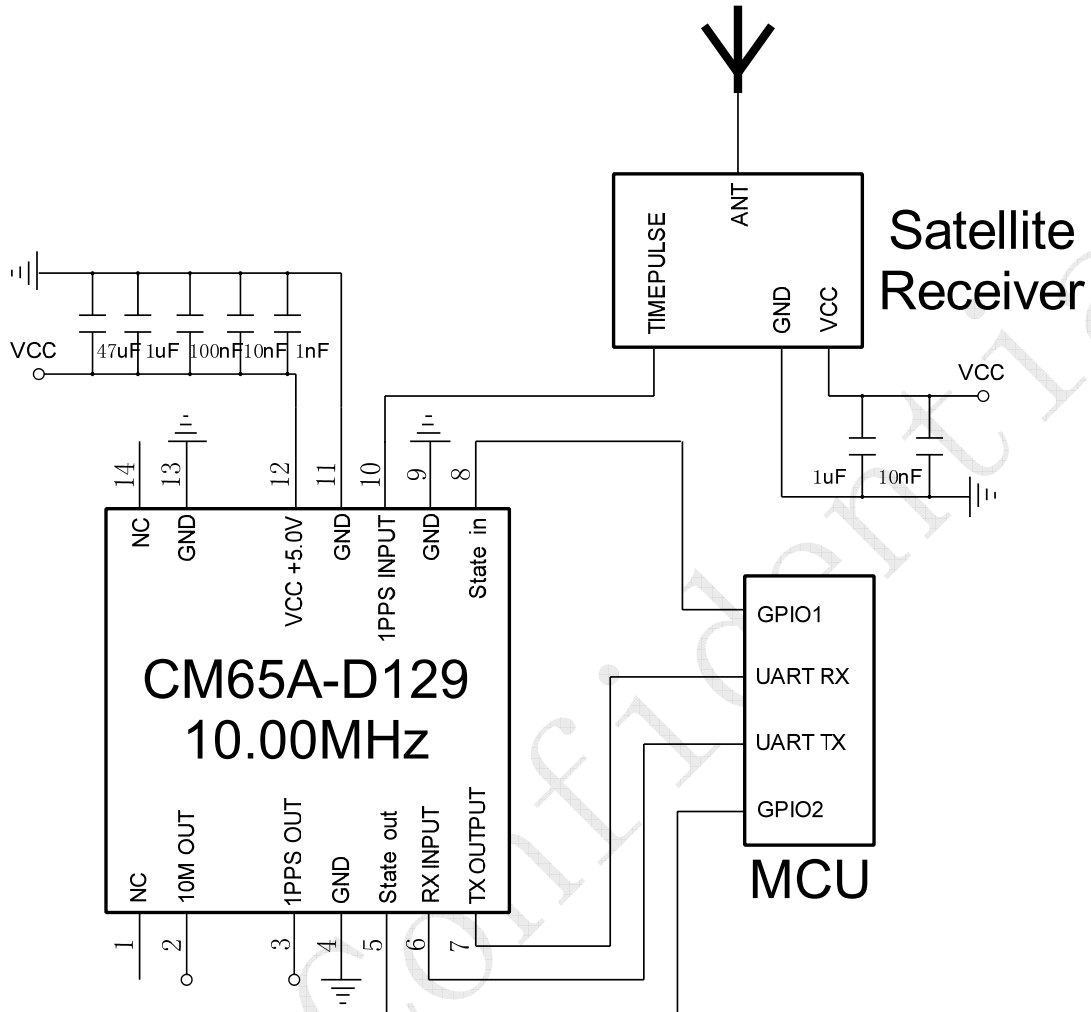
ANT
TIMEPULSE
GND
VCC
Satellite Receiver

VCC
47uF 1uF 100nF 10nF 1nF

VCC
1uF 10nF

14 13 12 11 10 9 8
NC
GND
VCC +5.0V
GND
1PPS INPUT
GND
State in

CM65A-D129
10.00MHz

NC
10M OUT
1PPS OUT
GND
State out
RX INPUT
TX OUTPUT
1 2 3 4 5 6 7

GPIO1
UART RX
UART TX
GPIO2
MCU

Confidential